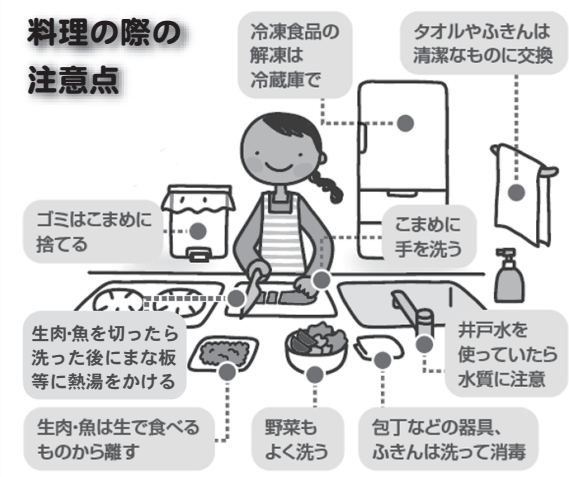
料理の際の
注意点

冷凍食品の解凍は冷蔵庫で

タオルやふきんは清潔なものに交換

ゴミはこまめに捨てる

こまめに手を洗う

生肉·魚を切ったら洗った後にまな板等に熱湯をかける

井戸水を使っていたら水質に注意

生肉·魚は生で食べるものから離す

野菜もよく洗う

包丁などの器具、ふきんは洗って消毒